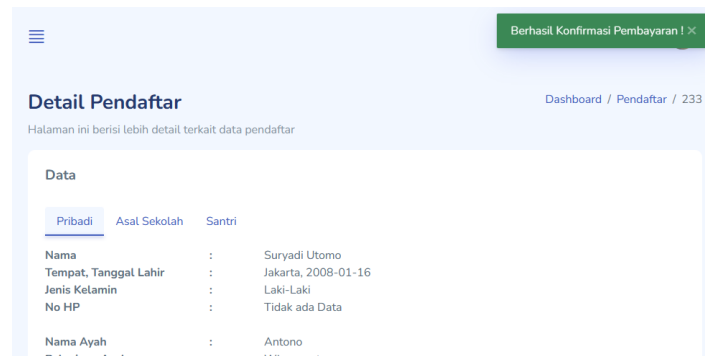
Berhasil Konfirmasi Pembayaran ! ×

Detail Pendaftar

Dashboard / Pendaftar / 233

Halaman ini berisi lebih detail terkait data pendaftar

Data

Pribadi Asal Sekolah Santri

| | | |
|---|---|---|
| Nama | : | Suryadi Utomo |
| Tempat, Tanggal Lahir | : | Jakarta, 2008-01-16 |
| Jenis Kelamin | : | Laki-Laki |
| No HP | : | Tidak ada Data |
| Nama Ayah | : | Antono |
| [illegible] | : | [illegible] |